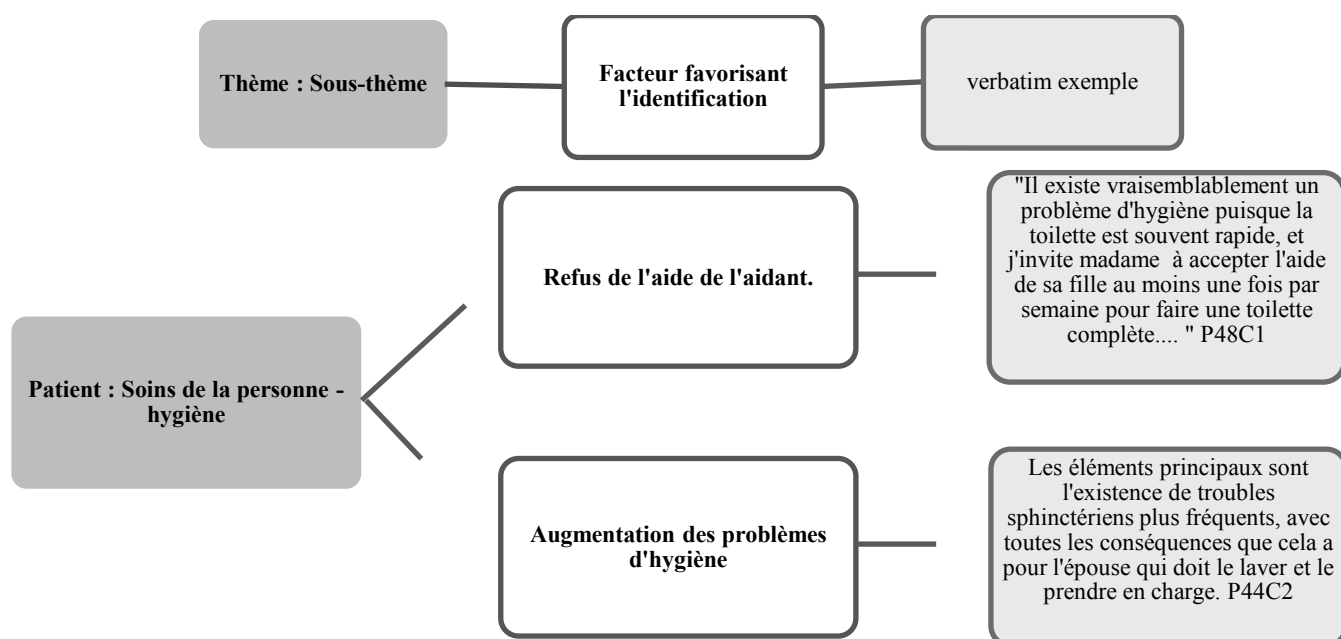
Thème : Sous-thème

Facteur favorisant l'identification

verbatim exemple

Refus de l'aide de l'aidant.

"Il existe vraisemblablement un problème d'hygiène puisque la toilette est souvent rapide, et j'invite madame à accepter l'aide de sa fille au moins une fois par semaine pour faire une toilette complète.... " P48C1

Patient : Soins de la personne - hygiène

Augmentation des problèmes d'hygiène

Les éléments principaux sont l'existence de troubles sphinctériens plus fréquents, avec toutes les conséquences que cela a pour l'épouse qui doit le laver et le prendre en charge. P44C2